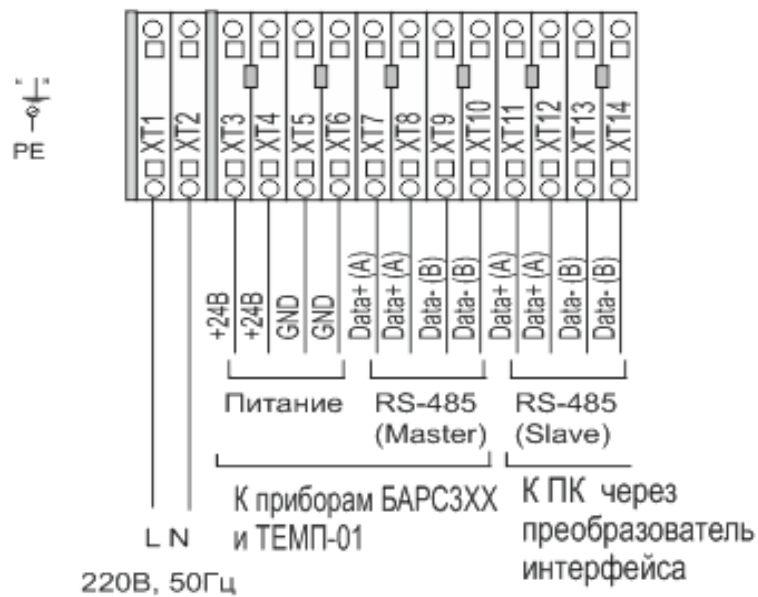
PE

XT1 XT2 XT3 XT4 XT5 XT6 XT7 XT8 XT9 XT10 XT11 XT12 XT13 XT14

+24В +24В GND GND Data+ (A) Data+ (A) Data- (B) Data- (B) Data+ (A) Data+ (A) Data- (B) Data- (B)

Питание RS-485 (Master) RS-485 (Slave)

К приборам БАРС3ХХ и ТЕМП-01

К ПК через преобразователь интерфейса

L N

220В, 50Гц